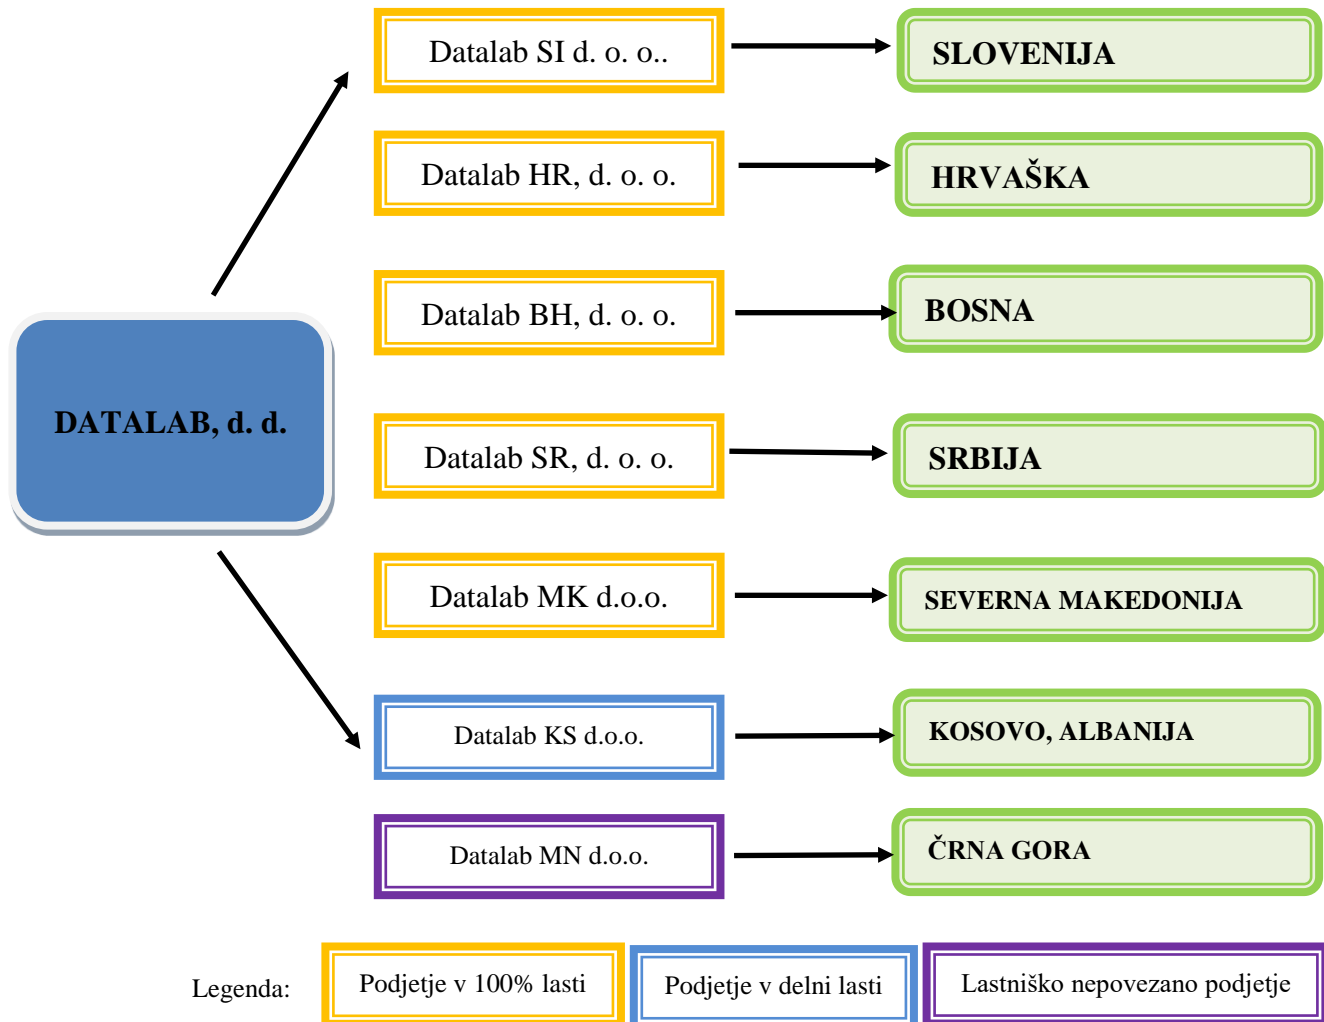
DATALAB, d. d.

Datalab SI d. o. o..

SLOVENIJA

Datalab HR, d. o. o.

HRVAŠKA

Datalab BH, d. o. o.

BOSNA

Datalab SR, d. o. o.

SRBIJA

Datalab MK d.o.o.

SEVERNA MAKEDONIJA

Datalab KS d.o.o.

KOSOVO, ALBANIJA

Datalab MN d.o.o.

ČRNA GORA

Legenda: Podjetje v 100% lasti Podjetje v delni lasti Lastniško nepovezano podjetje